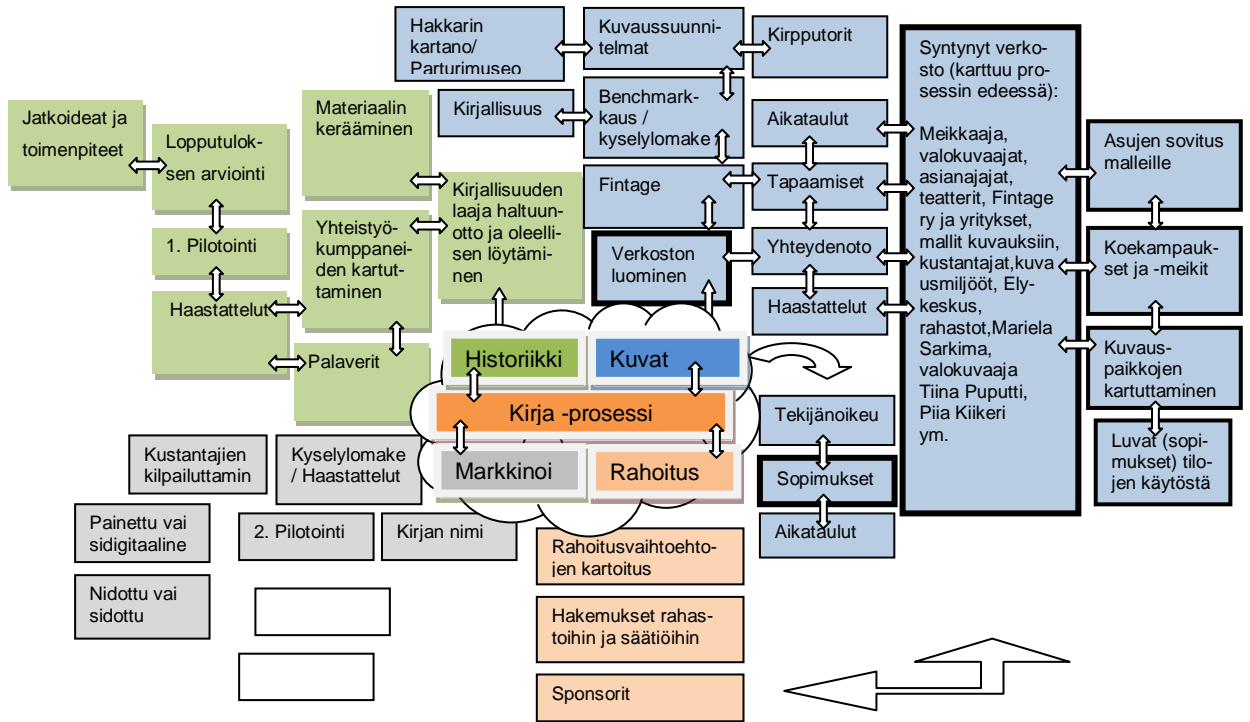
Hakkarin kartano/ Parturimuseo

Kuvaussuunnitelmat

Kirpputorit

Syntynyt verkosto (karttuu prosessin edeessä): Meikkaaja, valokuvaajat, asianajajat, teatterit, Fintagery ja yritykset, mallit kuvauksiin, kustantajat,kuva usmiljööt, Elykeskus, rahastot,Mariela Sarkima, valokuvaaja Tiina Puputti, Piia Kiikeri ym.

Kirjallisuus

Benchmarkkaus / kyselylomake

Aikataulut

Jatkoideat ja toimenpiteet

Lopputuloksen arviointi

Materiaalin kerääminen

Asujen sovitus malleille

Fintage

Tapaamiset

Kirjallisuuden laaja haltuunotto ja oleellisen löytäminen

Yhteistyökumppaneiden kartuttaminen

1. Pilotointi

Verkoston luominen

Yhteydenoto

Koekampaukset ja -meikit

Haastattelut

Haastattelut

Palaverit

Historiikki

Kuvat

Kuvauspaikkojen kartuttaminen

Kirja -prosessi

Tekijänoikeu

Luvat (sopimukset) tilojen käytöstä

Kustantajien kilpailuttamin

Kyselylomake / Haastattelut

Markkinoi

Rahoitus

Sopimukset

Painettu vai sidigitaaline

2. Pilotointi

Kirjan nimi

Aikataulut

Rahoitusvaihtoehtojen kartoitus

Nidottu vai sidottu

Hakemukset rahastoihin ja säätiöihin

Sponsorit